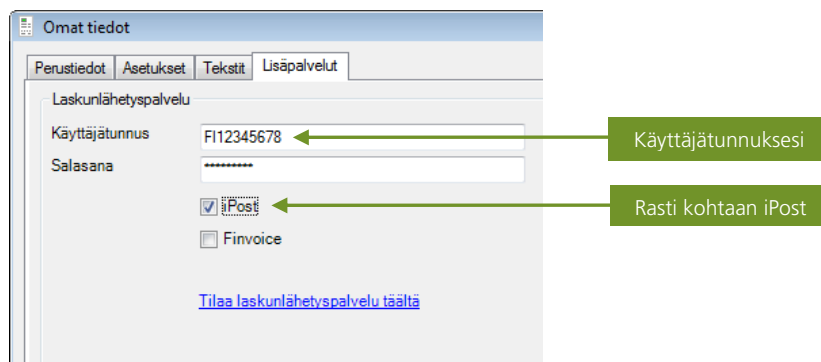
Omat tiedot

Perustiedot | Asetukset | Tekstit | Lisäpalvelut

Laskunlähetyspalvelu

Käyttäjätunnus FI12345678

Salasana **********

iPost

Finvoice

Tilaa laskunlähetyspalvelu täältä

Käyttäjätunnuksesi

Rasti kohtaan iPost